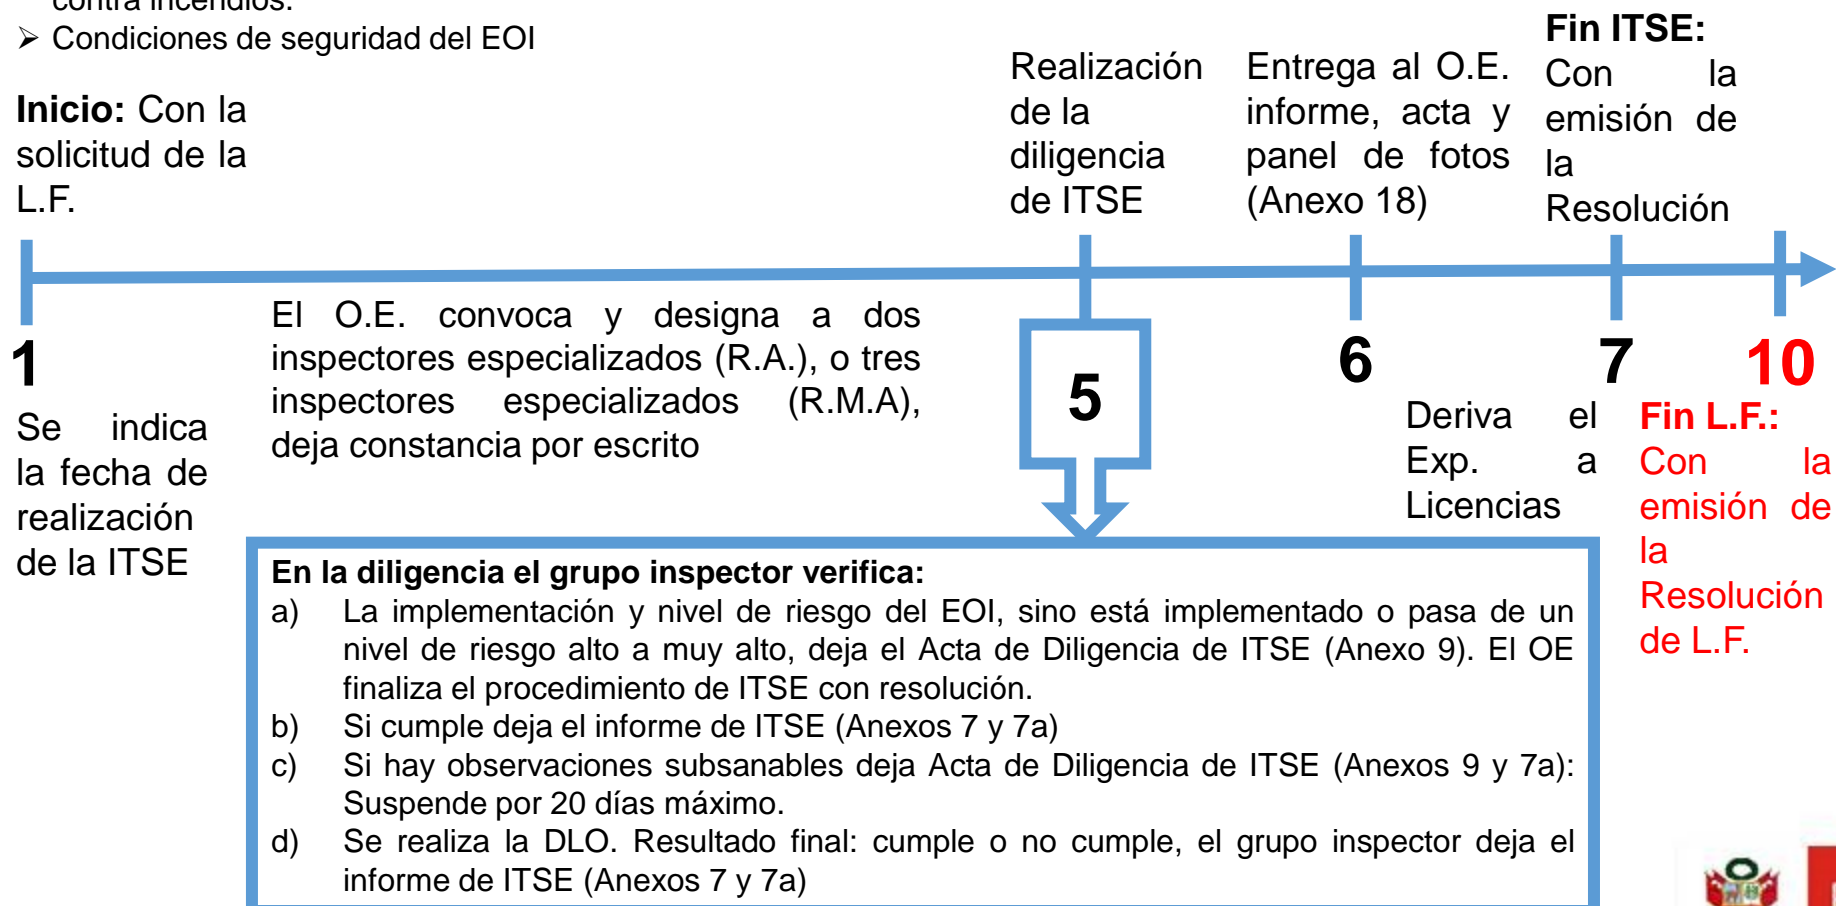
contra incendios.
➢ Condiciones de seguridad del EOI

Inicio: Con la solicitud de la L.F.

Realización de la diligencia de ITSE

Entrega al O.E. informe, acta y panel de fotos (Anexo 18)

Fin ITSE: Con la emisión de la Resolución

1

Se indica la fecha de realización de la ITSE

El O.E. convoca y designa a dos inspectores especializados (R.A.), o tres inspectores especializados (R.M.A), deja constancia por escrito

5

6

Deriva el Exp. a Licencias

7

10

Fin L.F.: Con la emisión de la Resolución de L.F.

En la diligencia el grupo inspector verifica:
a) La implementación y nivel de riesgo del EOI, sino está implementado o pasa de un nivel de riesgo alto a muy alto, deja el Acta de Diligencia de ITSE (Anexo 9). El OE finaliza el procedimiento de ITSE con resolución.
b) Si cumple deja el informe de ITSE (Anexos 7 y 7a)
c) Si hay observaciones subsanables deja Acta de Diligencia de ITSE (Anexos 9 y 7a): Suspende por 20 días máximo.
d) Se realiza la DLO. Resultado final: cumple o no cumple, el grupo inspector deja el informe de ITSE (Anexos 7 y 7a)